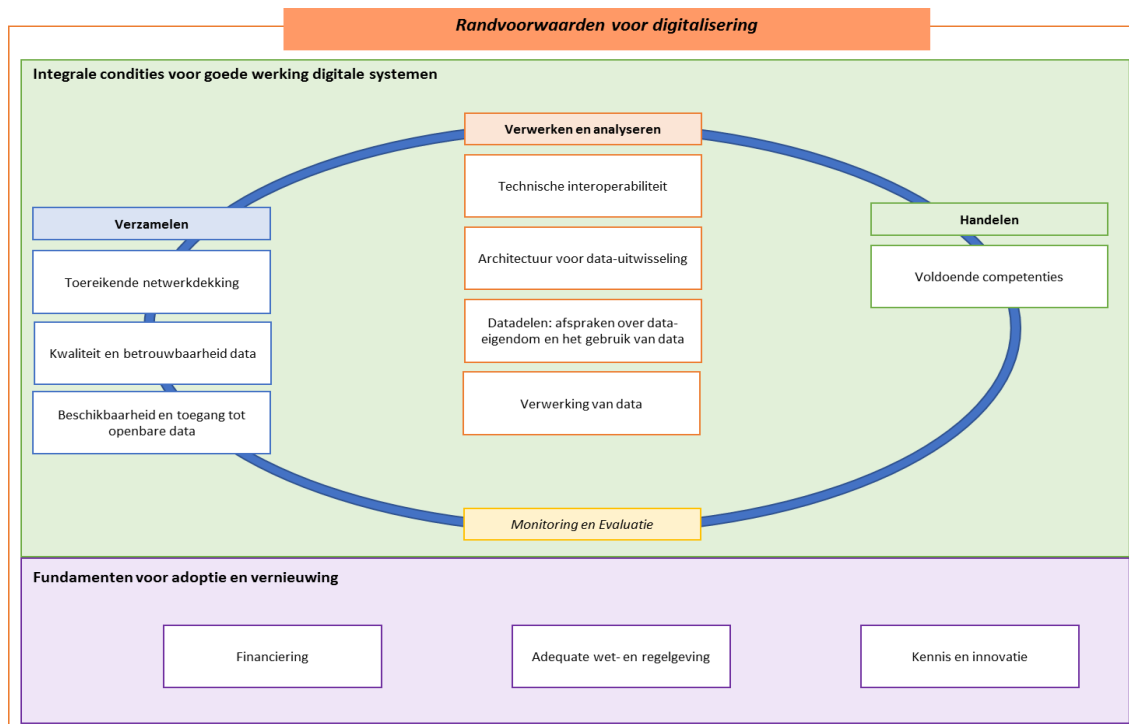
Randvoorwaarden voor digitalisering

Integrale condities voor goede werking digitale systemen

Verwerken en analyseren

Technische interoperabiliteit

Architectuur voor data-uitwisseling

Datadelen: afspraken over data-eigendom en het gebruik van data

Verwerking van data

Verzamelen

Toereikende netwerkdekking

Kwaliteit en betrouwbaarheid data

Beschikbaarheid en toegang tot openbare data

Handelen

Voldoende competenties

Monitoring en Evaluatie

Fundamenten voor adoptie en vernieuwing

Financiering

Adequate wet- en regelgeving

Kennis en innovatie